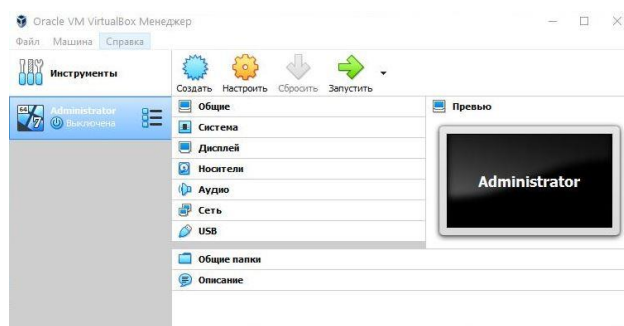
Oracle VM VirtualBox Менеджер

Файл Машина Справка

Инструменты

Создать Настроить Сбросить Запустить

Administrator
Выключена

Общие
Система
Дисплей
Носители
Аудио
Сеть
USB
Общие папки
Описание

Превью

Administrator